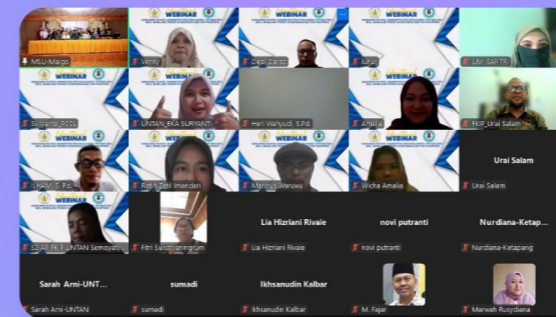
MSU-Maigo
WEBINAR
Venny
WEBINAR
Dedi Darso
WEBINAR
luhur
LIMI SARTRI
WEBINAR
Suhendy PG51
WEBINAR
UNTAN_EKA SURYANTI
Heri Wahyudi, S.Pd
Amalia
FKIP Urai Salam
WEBINAR
ILHAM E. Fal...
Ratih Putri Imandari
WEBINAR
Martinus Waruwu
WEBINAR
Wicha Amalia
Urai Salam
Urai Salam
WEBINAR
SZAR FKIP UNTAN Semoyah
Fitri Sakti Ningrum
Lia Hizriani Rivaie
Lia Hizriani Rivaie
novi putranti
novi putranti
Nurdiana-Ketap...
Nurdiana-Ketapang
Sarah Arni-UNT...
Sarah Arni-UNTAN
sumadi
sumadi
Ikhsanudin Kalbar
Ikhsanudin Kalbar
M. Fajar
Marwah Rusydiana